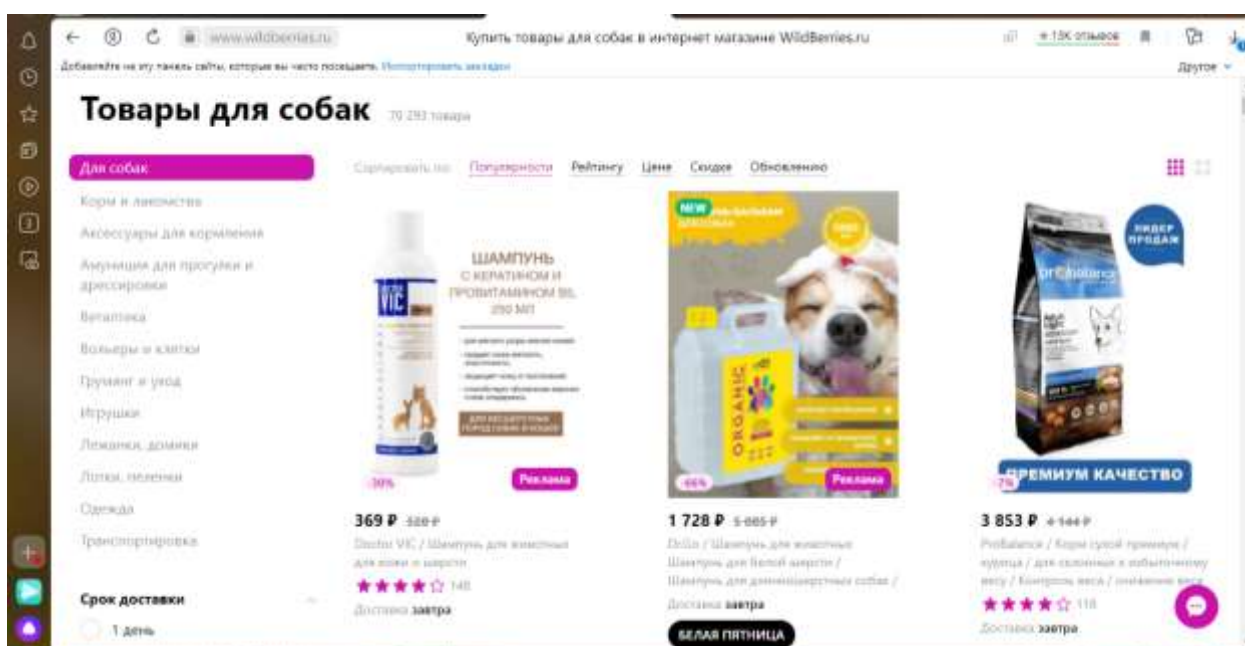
www.wildberries.ru

Купить товары для собак в интернет магазине WildBerries.ru

★ 15К отзывов

Добавляйте на эту панель сайты, которые вы часто посещаете. Импортировать закладки

Другое

Товары для собак 70 293 товара

Для собак
Корм и лакомства
Аксессуары для кормления
Амуниция для прогулки и дрессировки
Ветаптека
Вольеры и клетки
Груминг и уход
Игрушки
Лежанки, домики
Лотки, пеленки
Одежда
Транспортировка

Срок доставки
1 день

Сортировать по: Популярности Рейтингу Цене Скидке Обновлению

ШАМПУНЬ С КЕРАТИНОМ И ПРОВИТАМИНОМ B5, 250 МЛ

VIC

-30%

Реклама

369 ₽ 528 ₽

Doctor VIC / Шампунь для животных для кожи и шерсти

★★★★☆ 148

Доставка завтра

NEW

ORGANIC

-66%

Реклама

1 728 ₽ 5 085 ₽

Dr.Gis / Шампунь для животных Шампунь для белой шерсти / Шампунь для длинношерстных собак /

Доставка завтра

БЕЛАЯ ПЯТНИЦА

ЛИДЕР ПРОДАЖ

probalance

ПРЕМИУМ КАЧЕСТВО

-7%

3 853 ₽ 4 144 ₽

ProBalance / Корм сухой премиум / курица / для склонных к избыточному весу / Контроль веса / снижение веса

★★★★☆ 118

Доставка завтра